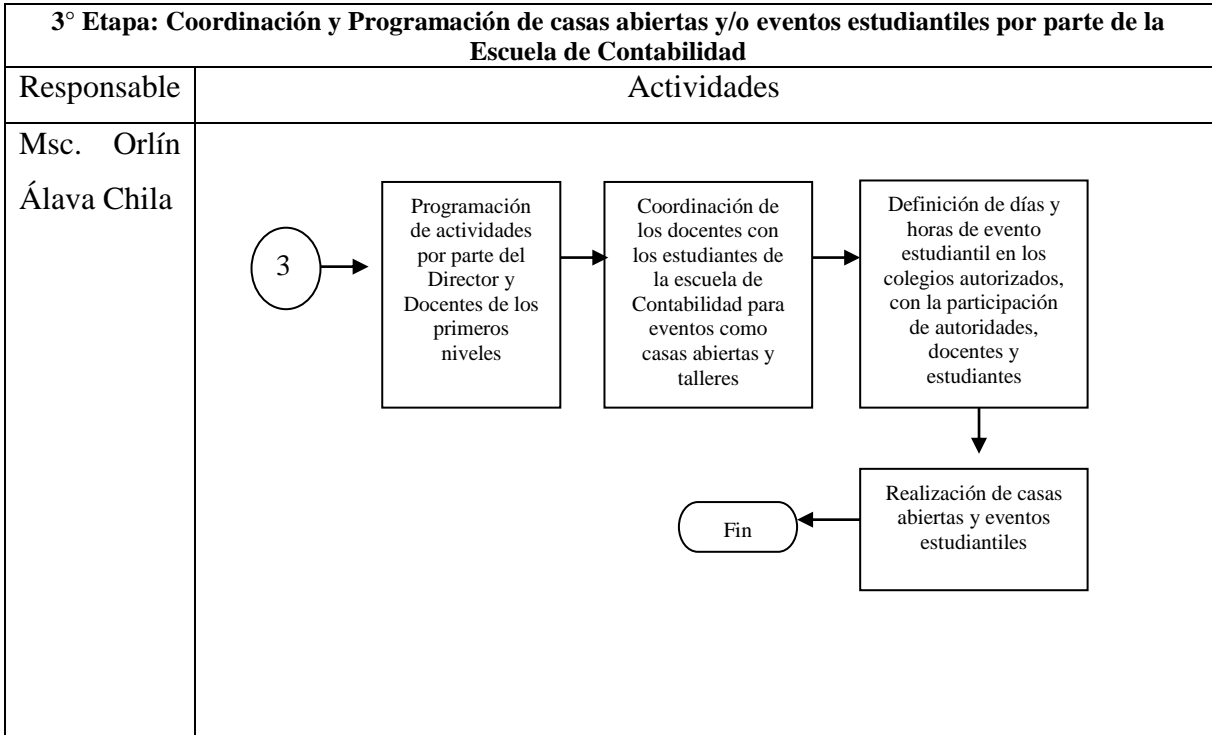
**3° Etapa: Coordinación y Programación de casas abiertas y/o eventos estudiantiles por parte de la Escuela de Contabilidad**

| Responsable | Actividades |
|---|---|
| Msc. Orlín Álava Chila | 3 → Programación de actividades por parte del Director y Docentes de los primeros niveles → Coordinación de los docentes con los estudiantes de la escuela de Contabilidad para eventos como casas abiertas y talleres → Definición de días y horas de evento estudiantil en los colegios autorizados, con la participación de autoridades, docentes y estudiantes → Realización de casas abiertas y eventos estudiantiles → Fin |